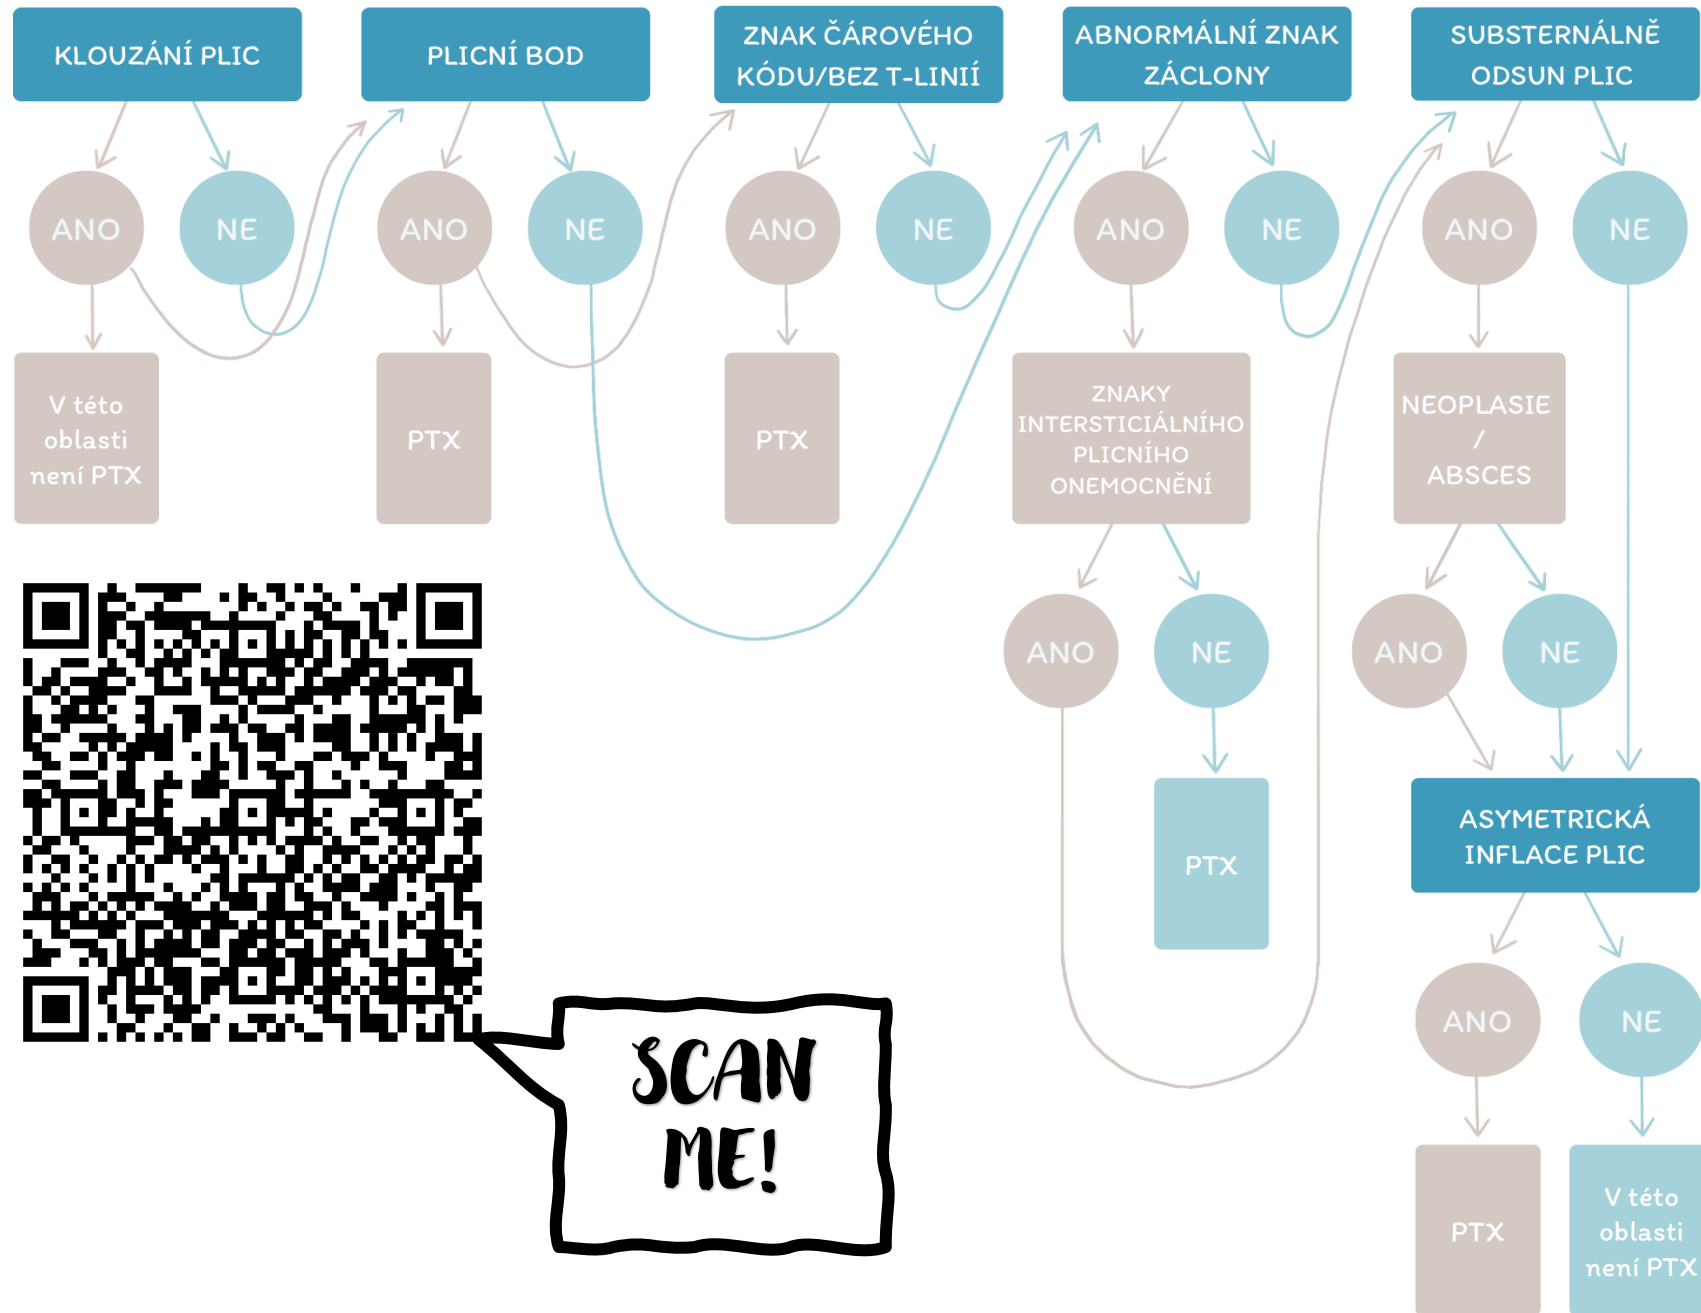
KLOUZÁNÍ PLIC

PLICNÍ BOD

ZNAK ČÁROVÉHO KÓDU/BEZ T-LINIÍ

ABNORMÁLNÍ ZNAK ZÁCLONY

SUBSTERNÁLNĚ ODSUN PLIC

ANO NE ANO NE ANO NE ANO NE ANO NE

V této oblasti není PTX

PTX

PTX

ZNAKY INTERSTICIÁLNÍHO PLICNÍHO ONEMOCNĚNÍ

NEOPLASIE / ABSCES

ANO NE ANO NE

PTX

ASYMETRICKÁ INFLACE PLIC

ANO NE

PTX

V této oblasti není PTX

SCAN ME!